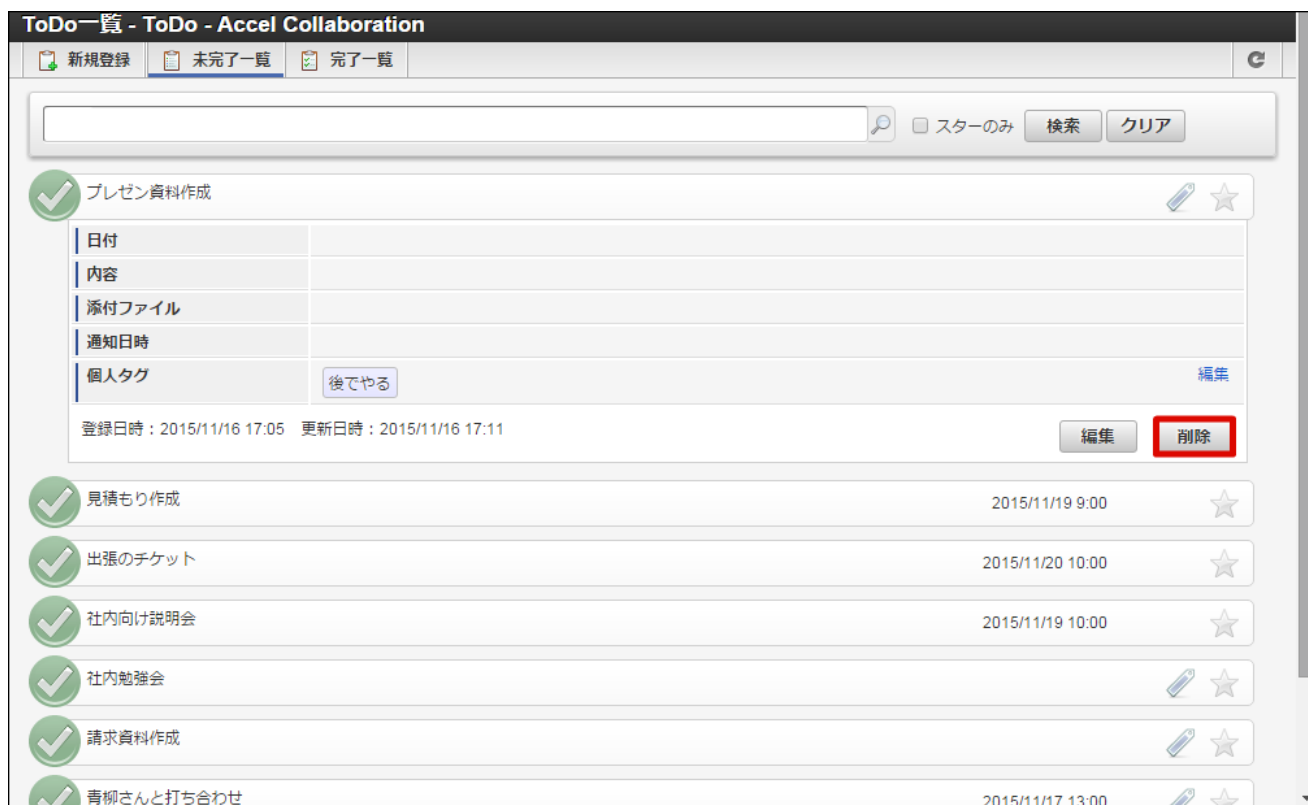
ToDo一覧 - ToDo - Accel Collaboration

新規登録 | 未完了一覧 | 完了一覧

スターのみ 検索 クリア

プレゼン資料作成

| 日付 | |
|---|---|
| 内容 | |
| 添付ファイル | |
| 通知日時 | |
| 個人タグ | 後でやる 編集 |

登録日時：2015/11/16 17:05 更新日時：2015/11/16 17:11

編集 削除

見積もり作成 2015/11/19 9:00

出張のチケット 2015/11/20 10:00

社内向け説明会 2015/11/19 10:00

社内勉強会

請求資料作成

青柳さんと打ち合わせ 2015/11/17 13:00